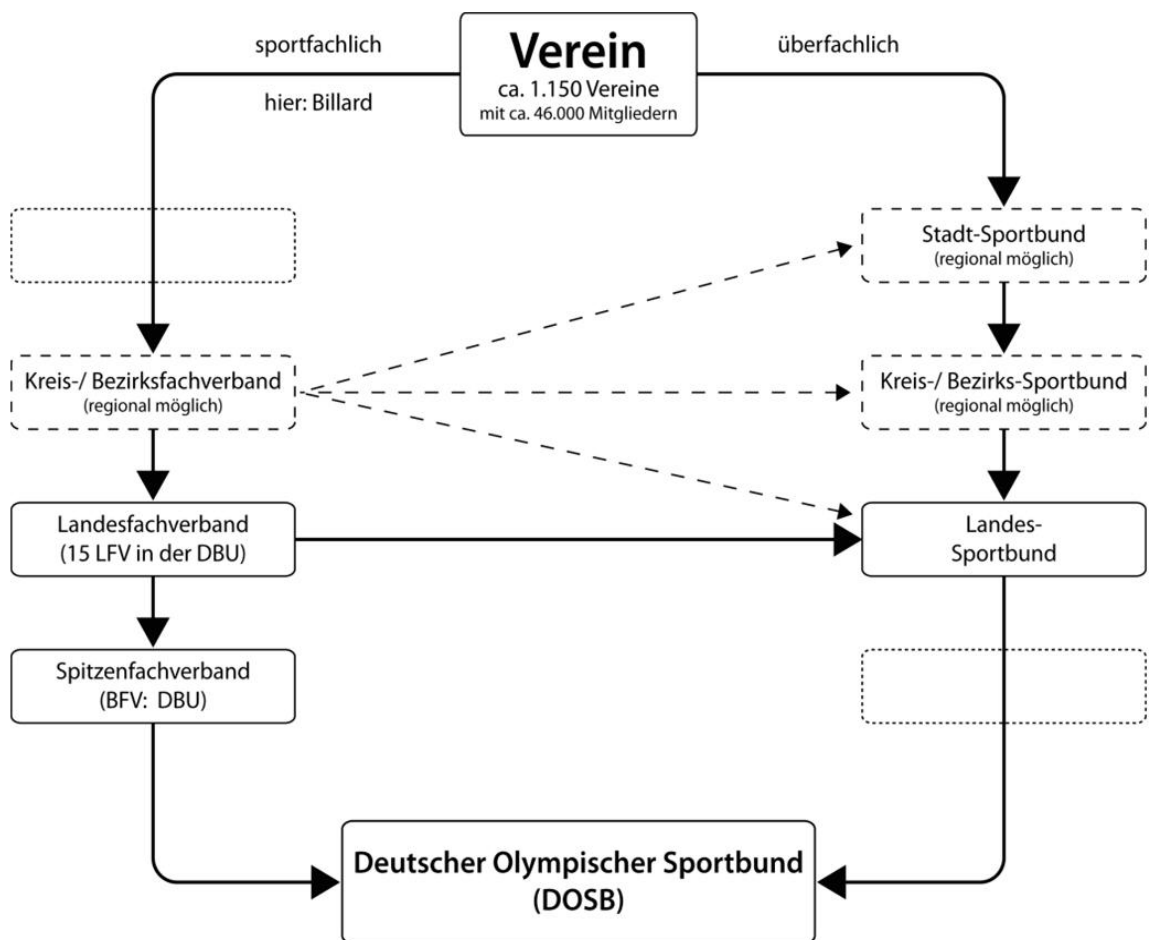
sportfachlich

hier: Billard

Verein
ca. 1.150 Vereine
mit ca. 46.000 Mitgliedern

überfachlich

Stadt-Sportbund
(regional möglich)

Kreis-/ Bezirksfachverband
(regional möglich)

Kreis-/ Bezirks-Sportbund
(regional möglich)

Landesfachverband
(15 LFV in der DBU)

Landes-
Sportbund

Spitzenfachverband
(BFV: DBU)

Deutscher Olympischer Sportbund
(DOSB)